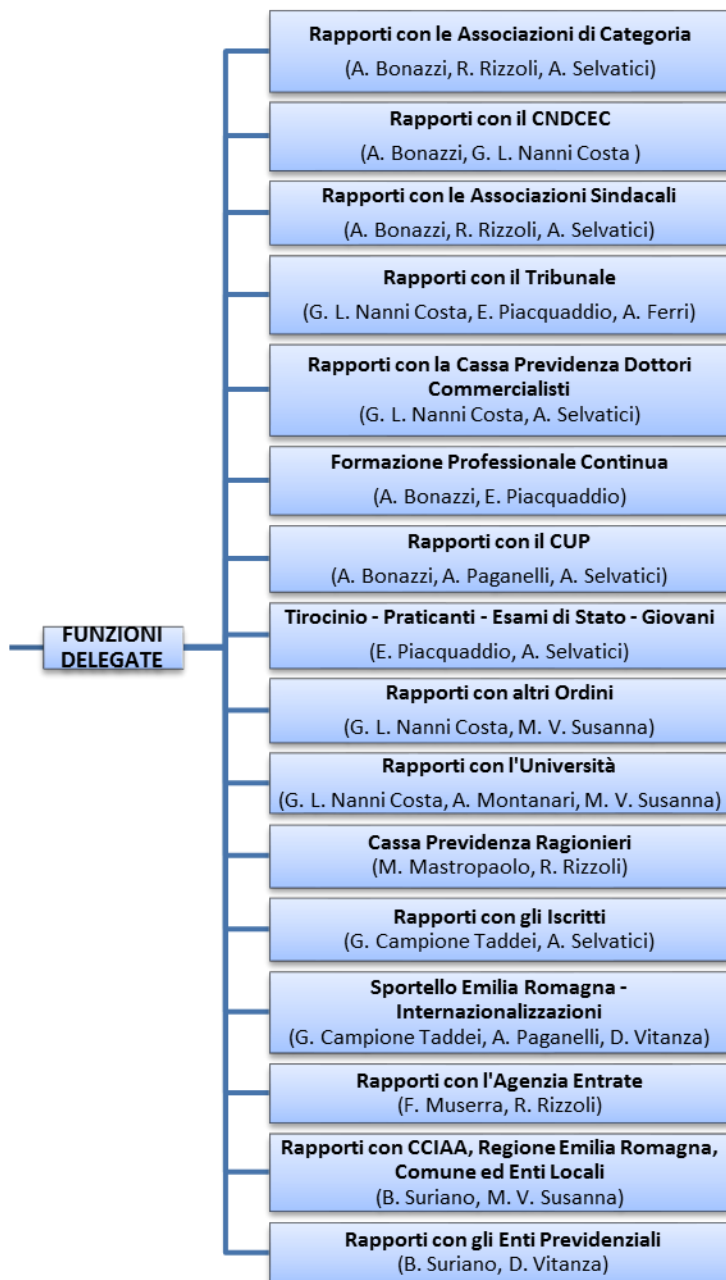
FUNZIONI DELEGATE

Rapporti con le Associazioni di Categoria
(A. Bonazzi, R. Rizzoli, A. Selvatici)

Rapporti con il CNDCEC
(A. Bonazzi, G. L. Nanni Costa )

Rapporti con le Associazioni Sindacali
(A. Bonazzi, R. Rizzoli, A. Selvatici)

Rapporti con il Tribunale
(G. L. Nanni Costa, E. Piacquaddio, A. Ferri)

Rapporti con la Cassa Previdenza Dottori Commercialisti
(G. L. Nanni Costa, A. Selvatici)

Formazione Professionale Continua
(A. Bonazzi, E. Piacquaddio)

Rapporti con il CUP
(A. Bonazzi, A. Paganelli, A. Selvatici)

Tirocinio - Praticanti - Esami di Stato - Giovani
(E. Piacquaddio, A. Selvatici)

Rapporti con altri Ordini
(G. L. Nanni Costa, M. V. Susanna)

Rapporti con l'Università
(G. L. Nanni Costa, A. Montanari, M. V. Susanna)

Cassa Previdenza Ragionieri
(M. Mastropaolo, R. Rizzoli)

Rapporti con gli Iscritti
(G. Campione Taddei, A. Selvatici)

Sportello Emilia Romagna - Internazionalizzazioni
(G. Campione Taddei, A. Paganelli, D. Vitanza)

Rapporti con l'Agenzia Entrate
(F. Muserra, R. Rizzoli)

Rapporti con CCIAA, Regione Emilia Romagna, Comune ed Enti Locali
(B. Suriano, M. V. Susanna)

Rapporti con gli Enti Previdenziali
(B. Suriano, D. Vitanza)